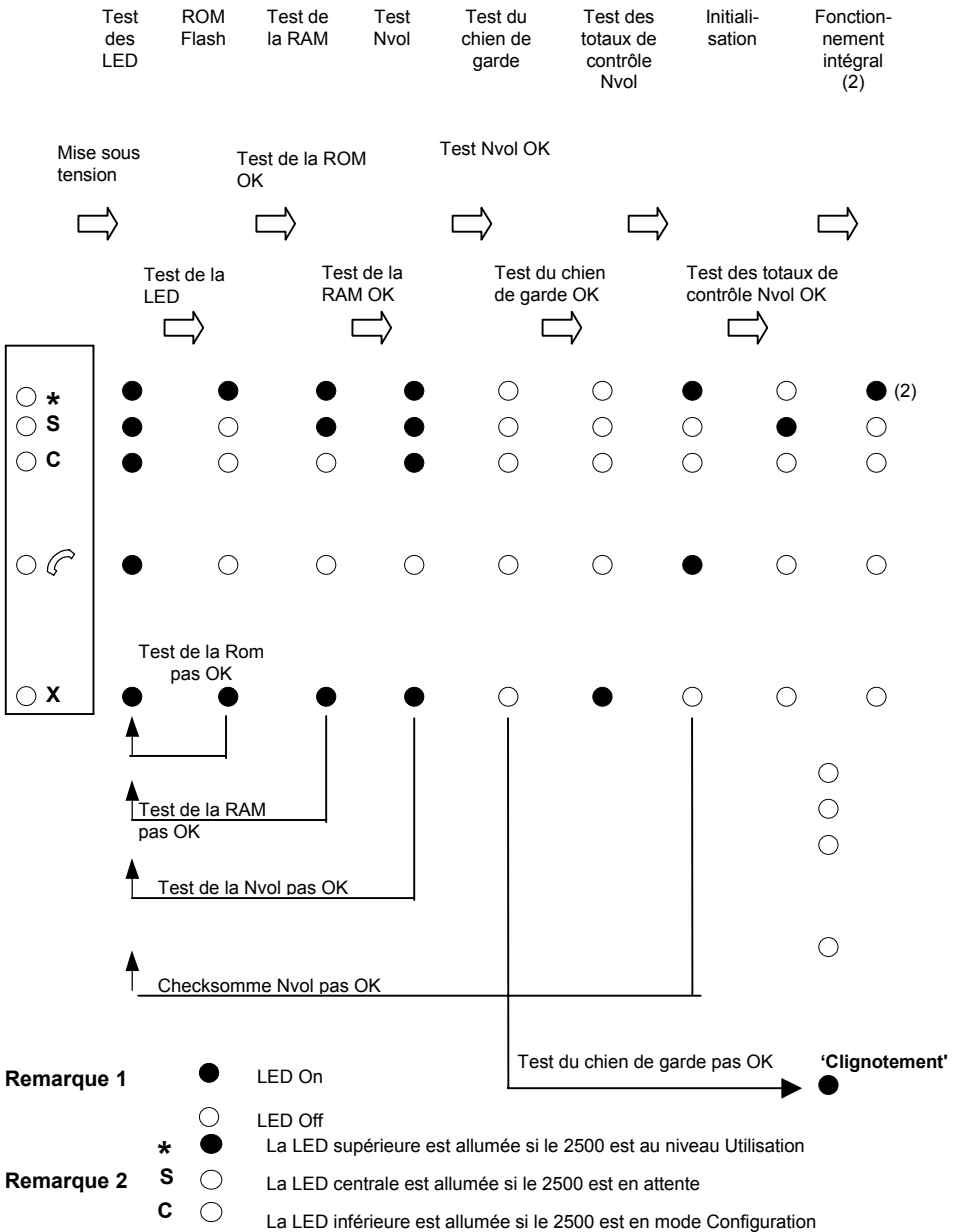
Test des LED

ROM Flash

Test de la RAM

Test Nvol

Test du chien de garde

Test des totaux de contrôle Nvol

Initialisation

Fonctionnement intégral (2)

Mise sous tension

Test de la ROM OK

Test Nvol OK

Test de la LED

Test de la RAM OK

Test du chien de garde OK

Test des totaux de contrôle Nvol OK

*
S
C
X

(2)

Test de la Rom pas OK

Test de la RAM pas OK

Test de la Nvol pas OK

Checksomme Nvol pas OK

Test du chien de garde pas OK

'Clignotement'

Remarque 1

LED On

LED Off

Remarque 2

* La LED supérieure est allumée si le 2500 est au niveau Utilisation

S La LED centrale est allumée si le 2500 est en attente

C La LED inférieure est allumée si le 2500 est en mode Configuration